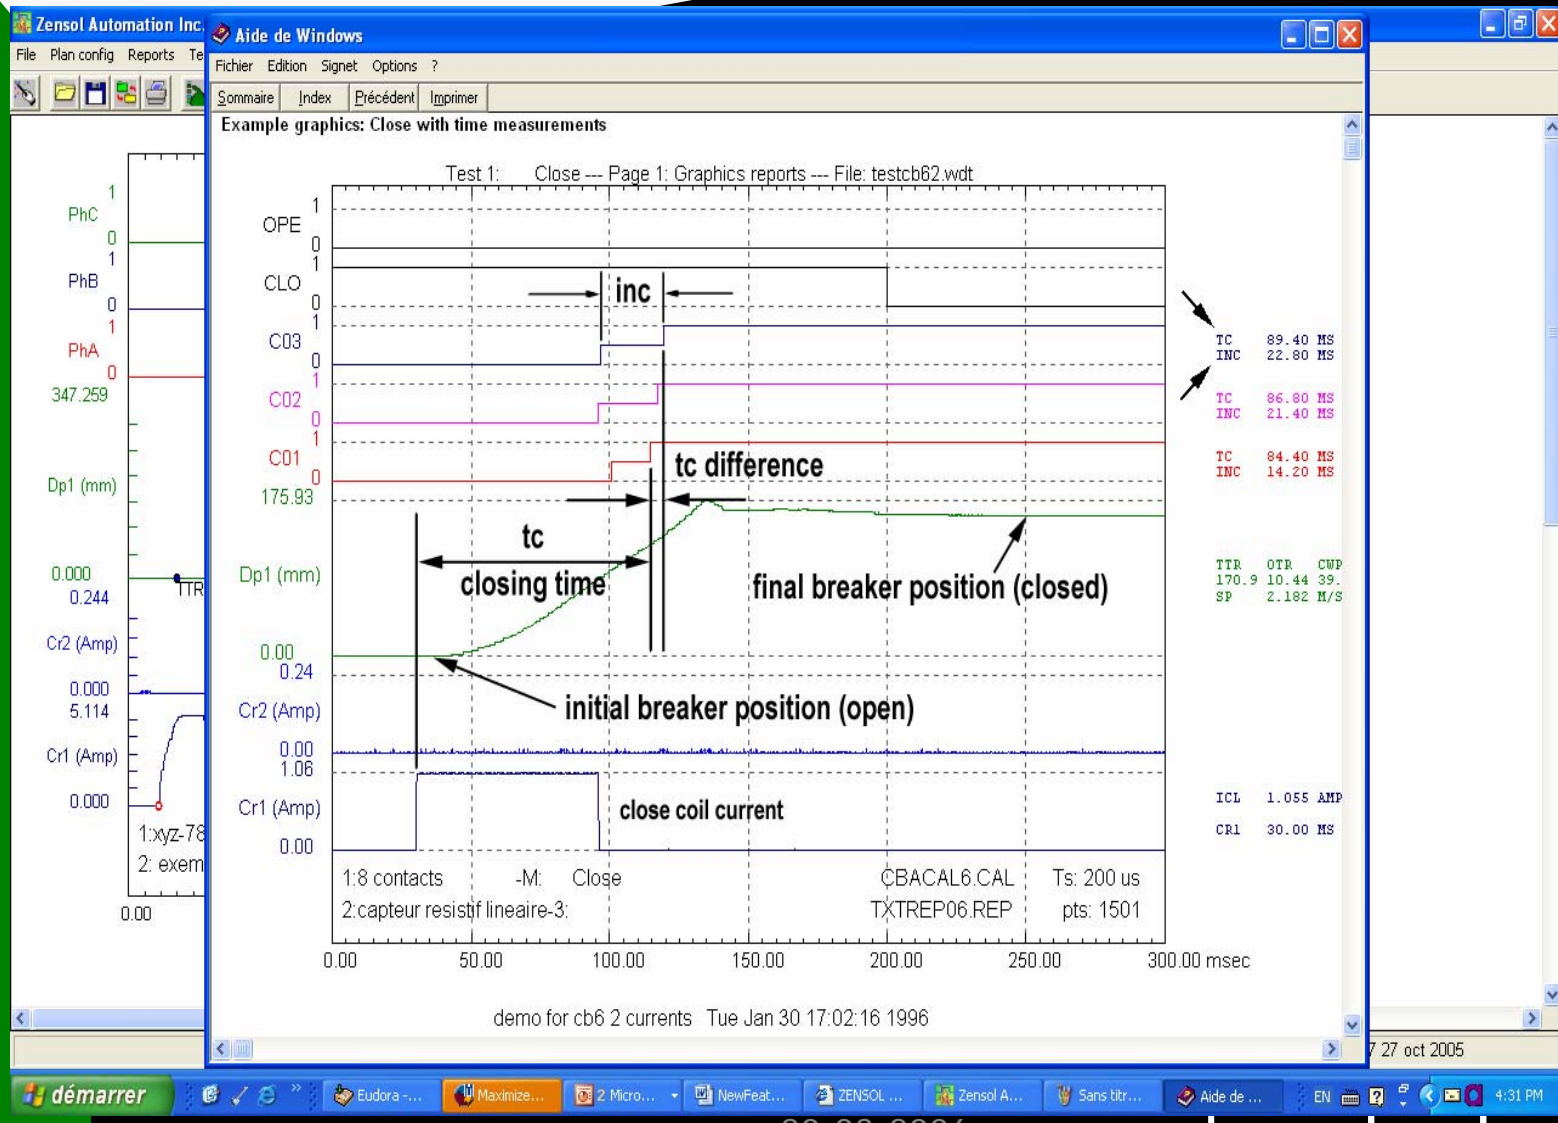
Zensol Automation Inc.
File Plan config Reports Te
Aide de Windows
Fichier Edition Signet Options ?
Sommaire Index Précédent Imprimer
Example graphics: Close with time measurements

Test 1: Close --- Page 1: Graphics reports --- File: testcb62.wdt

OPE 1 0
CLO 1 0
C03 1 0
C02 1 0
C01 1 0
175.93
Dp1 (mm)
0.00
0.24
Cr2 (Amp)
0.00
1.06
Cr1 (Amp)
0.00

inc
tc difference
tc
closing time
final breaker position (closed)
initial breaker position (open)
close coil current

1:8 contacts -M: Close CBACAL6.CAL Ts: 200 us
2:capteur resistif lineaire-3: TXTREP06.REP pts: 1501

0.00 50.00 100.00 150.00 200.00 250.00 300.00 msec

demo for cb6 2 currents Tue Jan 30 17:02:16 1996

TC 89.40 MS
INC 22.80 MS
TC 86.80 MS
INC 21.40 MS
TC 84.40 MS
INC 14.20 MS
TTR OTR CWP
170.9 10.44 39.
SP 2.182 M/S
ICL 1.055 AMP
CR1 30.00 MS

PhC 1 0
PhB 1 0
PhA 1 0
347.259
Dp1 (mm)
0.000
0.244
Cr2 (Amp)
0.000
5.114
Cr1 (Amp)
0.000
TTR
1:xyz-78
2: exem
0.00

7 27 oct 2005

démarrer Eudora -... Maximize... 2 Micro... NewFeat... ZENSOL ... Zensol A... Sans titr... Aide de ... EN 4:31 PM